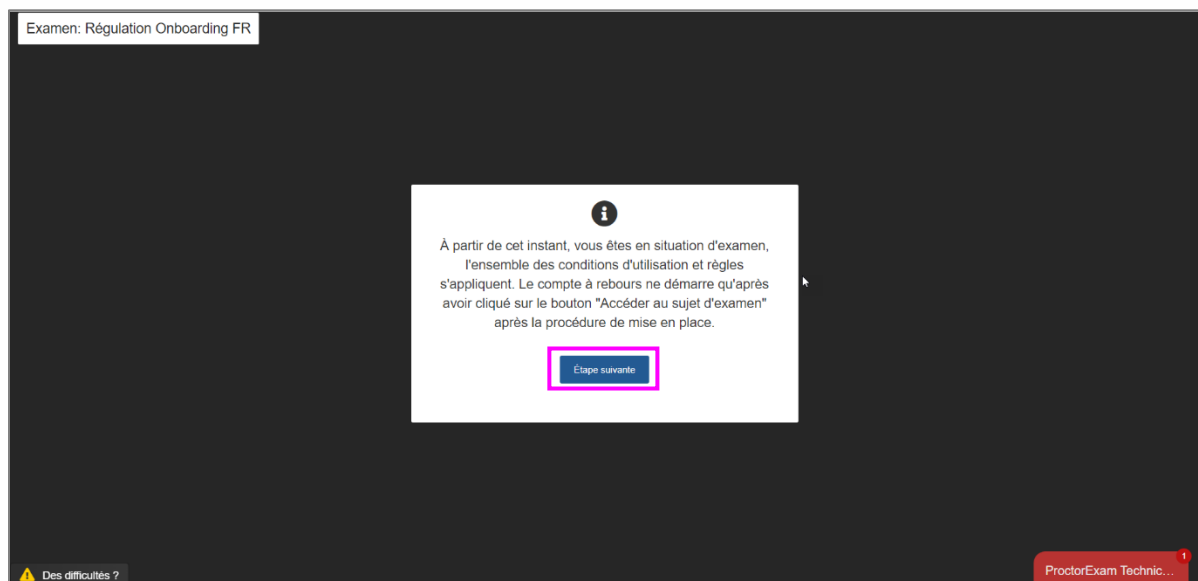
Examen: Régulation Onboarding FR

À partir de cet instant, vous êtes en situation d'examen, l'ensemble des conditions d'utilisation et règles s'appliquent. Le compte à rebours ne démarre qu'après avoir cliqué sur le bouton "Accéder au sujet d'examen" après la procédure de mise en place.

Étape suivante

Des difficultés ?

ProctorExam Technic...

1